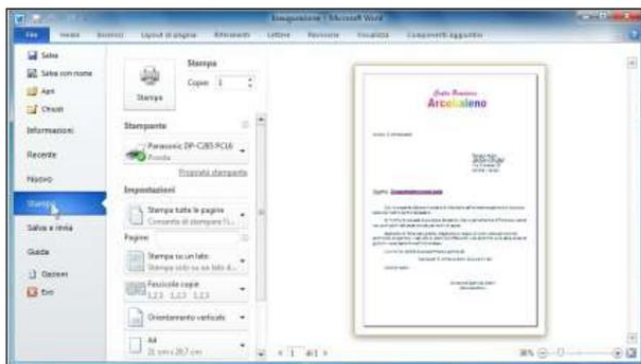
Disegnazione - Microsoft Word

File Home Inserisci Layout di pagina Riferimenti Lettere Revisione Visualizza Componenti aggiuntivi

Salva
Salva con nome
Apri
Chiudi
Informazioni
Recente
Nuovo
Stampa
Salva e invia
Guida
Opzioni
Esci

Stampa
Copie: 1
Stampa

Stampante
Panasonic DP-C265 PCL6
Pronta
Proprietà stampante

Impostazioni
Stampa tutte le pagine
Consente di stampare l'i...
Pagine:
Stampa su un lato
Stampa solo su un lato d...
Fascicola copie
1,2,3 1,2,3 1,2,3
Orientamento verticale
A4
21 cm x 29,7 cm

Centro Ricreativo
Arcobaleno

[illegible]

4 1 di 1 ▸

39% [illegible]